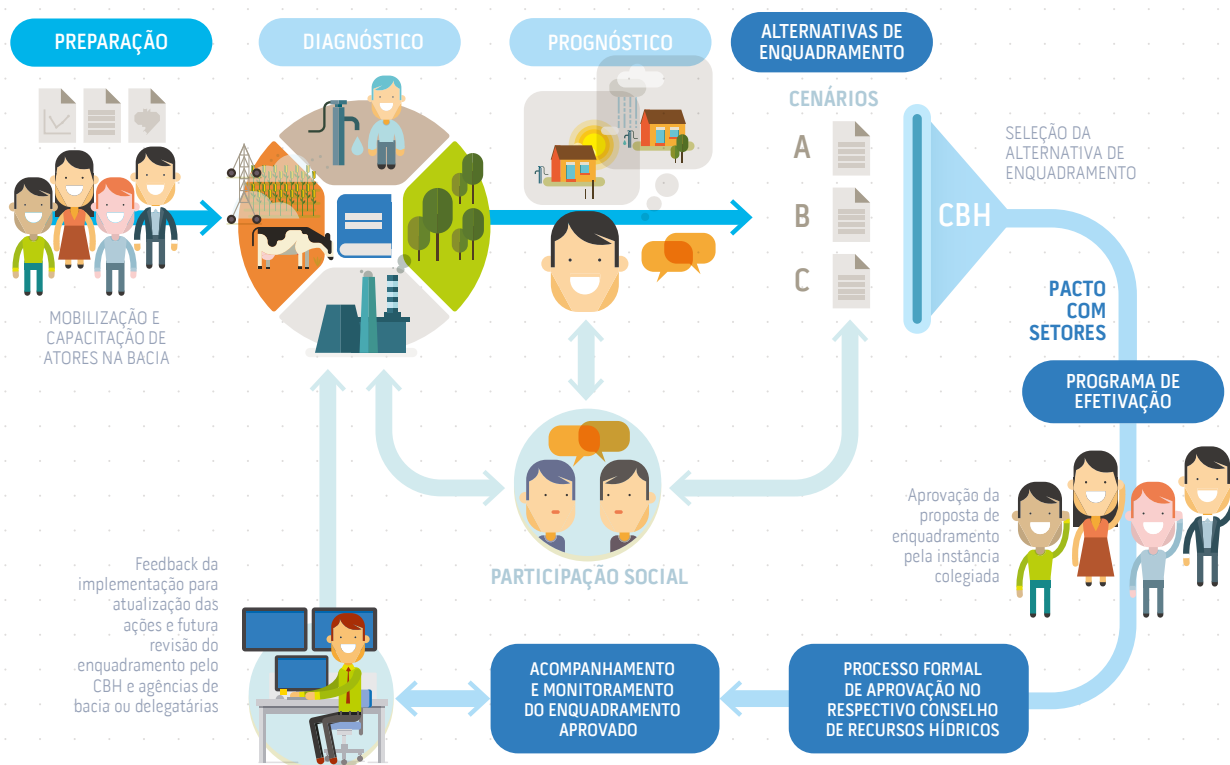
PREPARAÇÃO

DIAGNÓSTICO

PROGNÓSTICO

ALTERNATIVAS DE ENQUADRAMENTO

CENÁRIOS

A

B

C

SELEÇÃO DA ALTERNATIVA DE ENQUADRAMENTO

CBH

PACTO COM SETORES

PROGRAMA DE EFETIVAÇÃO

MOBILIZAÇÃO E CAPACITAÇÃO DE ATORES NA BACIA

PARTICIPAÇÃO SOCIAL

Aprovação da proposta de enquadramento pela instância colegiada

Feedback da implementação para atualização das ações e futura revisão do enquadramento pelo CBH e agências de bacia ou delegatárias

ACOMPANHAMENTO E MONITORAMENTO DO ENQUADRAMENTO APROVADO

PROCESSO FORMAL DE APROVAÇÃO NO RESPECTIVO CONSELHO DE RECURSOS HÍDRICOS